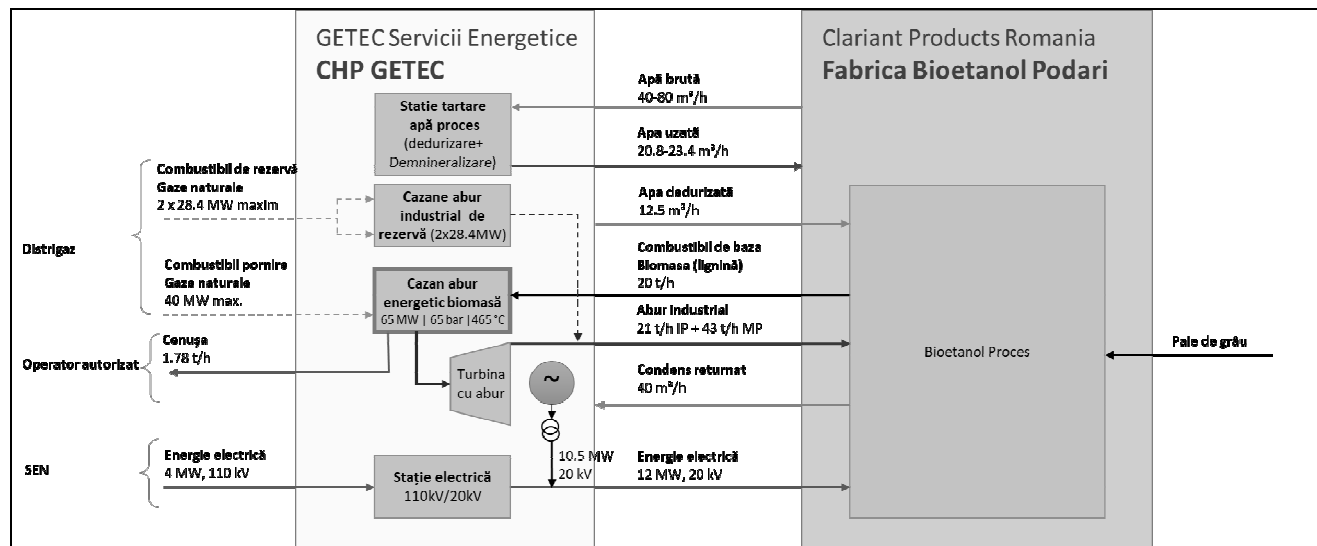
GETEC Servicii Energetice
CHP GETEC

Clariant Products Romania
Fabrica Bioetanol Podari

Apă brută
40-80 m³/h

Statie tartare apă proces (dedurizare+ Demnineralizare)

Apa uzată
20.8-23.4 m³/h

Combustibil de rezervă
Gaze naturale
2 x 28.4 MW maxim

Cazane abur industrial de rezervă (2x28.4MW)

Apa dedurizată
12.5 m³/h

Distrigaz

Combustibil de baza
Biomasa (lignină)
20 t/h

Combustibil pornire
Gaze naturale
40 MW max.

Cazan abur energetic biomasă
65 MW | 65 bar | 465 °C

Abur industrial
21 t/h IP + 43 t/h MP

Cenușa
1.78 t/h

Operator autorizat

Turbina cu abur

Bioetanol Proces

Paie de grâu

Condens returnat
40 m³/h

SEN

Energie electrică
4 MW, 110 kV

Stație electrică
110kV/20kV

10.5 MW
20 kV

Energie electrică
12 MW, 20 kV